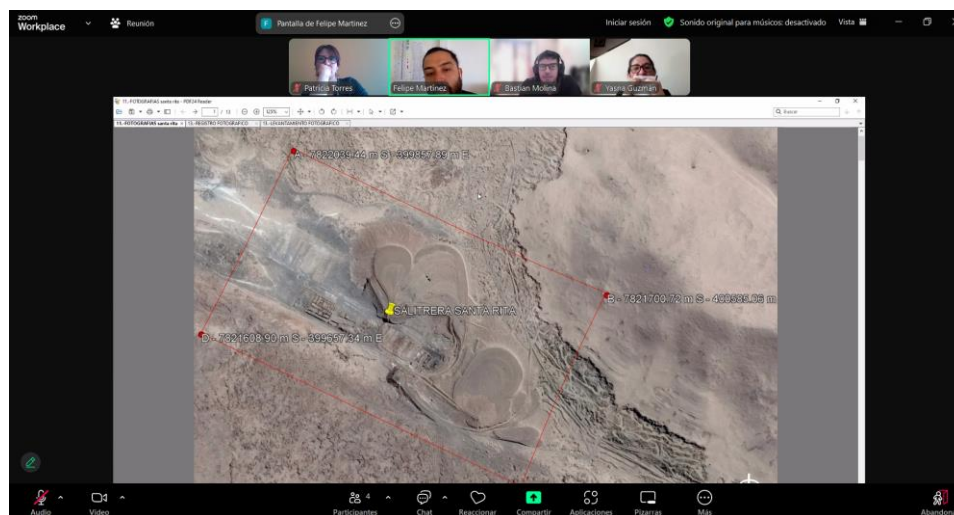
zoom Workplace
Reunión
F Pantalla de Felipe Martinez
Iniciar sesión
Sonido original para músicos: desactivado
Vista

Patricia Torres
Felipe Martinez
Bastian Molina
Yasna Guzmán

11.- FOTOGRAFIAS santa rita - PDF24 Reader
63%
Q Buscar
11.- FOTOGRAFIAS santa rita
11.- REGISTRO FOTOGRAFICO
11.- LEVANTAMIENTO FOTOGRAFICO

A - 7822079.44 m S - 399857.89 m E
B - 7821700.72 m S - 400585.56 m
SALITRERA SANTA RITA
D - 7821608.90 m S - 399557.34 m E

Audio
Video
Participantes 4
Chat
Reaccionar
Compartir
Aplicaciones
Pizarras
Más
Abandonar